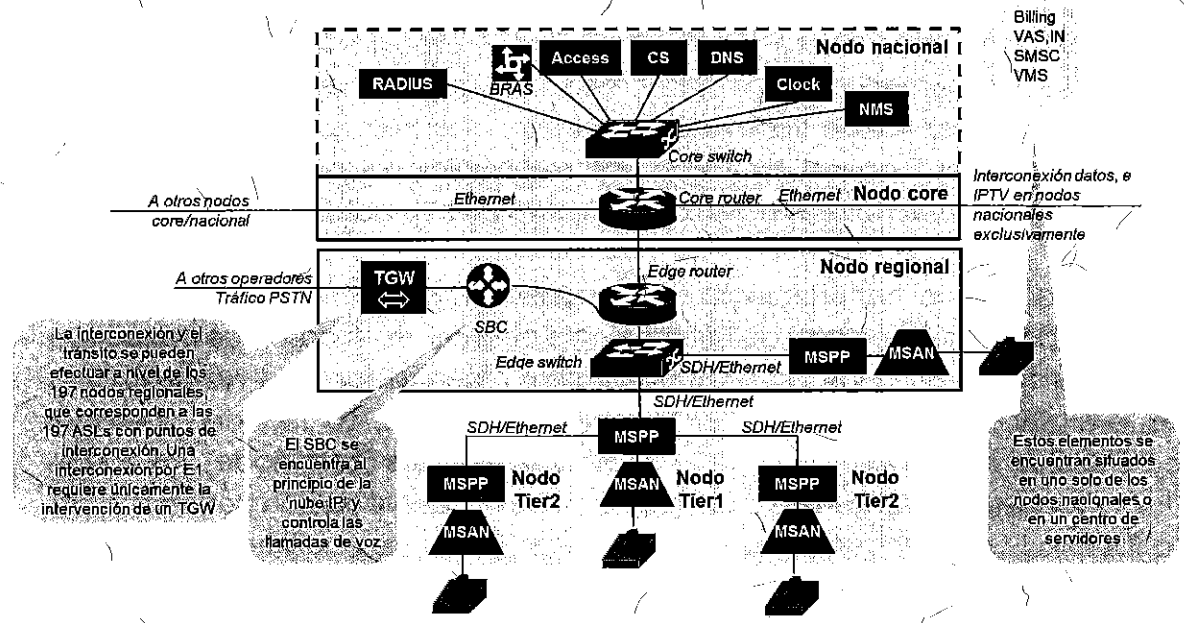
Billing
VAS,IN
SMSC
VMS

Nodo nacional

RADIUS
BRAS
Access
CS
DNS
Clock
NMS

Core switch

A otros nodos core/nacional

Ethernet
Core router
Ethernet
Nodo core

Interconexión datos, e IPTV en nodos nacionales exclusivamente

Nodo regional

A otros operadores Tráfico PSTN

TGW
SBC
Edge router
Edge switch
SDH/Ethernet
MSPP
MSAN

SDH/Ethernet

SDH/Ethernet
MSPP
SDH/Ethernet

MSPP
MSAN
Nodo Tier2

MSAN
Nodo Tier1

MSPP
MSAN
Nodo Tier2

La interconexión y el tránsito se pueden efectuar a nivel de los 197 nodos regionales, que corresponden a las 197 ASLs con puntos de interconexión. Una interconexión por E1 requiere únicamente la intervención de un TGW

El SBC se encuentra al principio de la nube IP y controla las llamadas de voz

Estos elementos se encuentran situados en uno solo de los nodos nacionales o en un centro de servidores